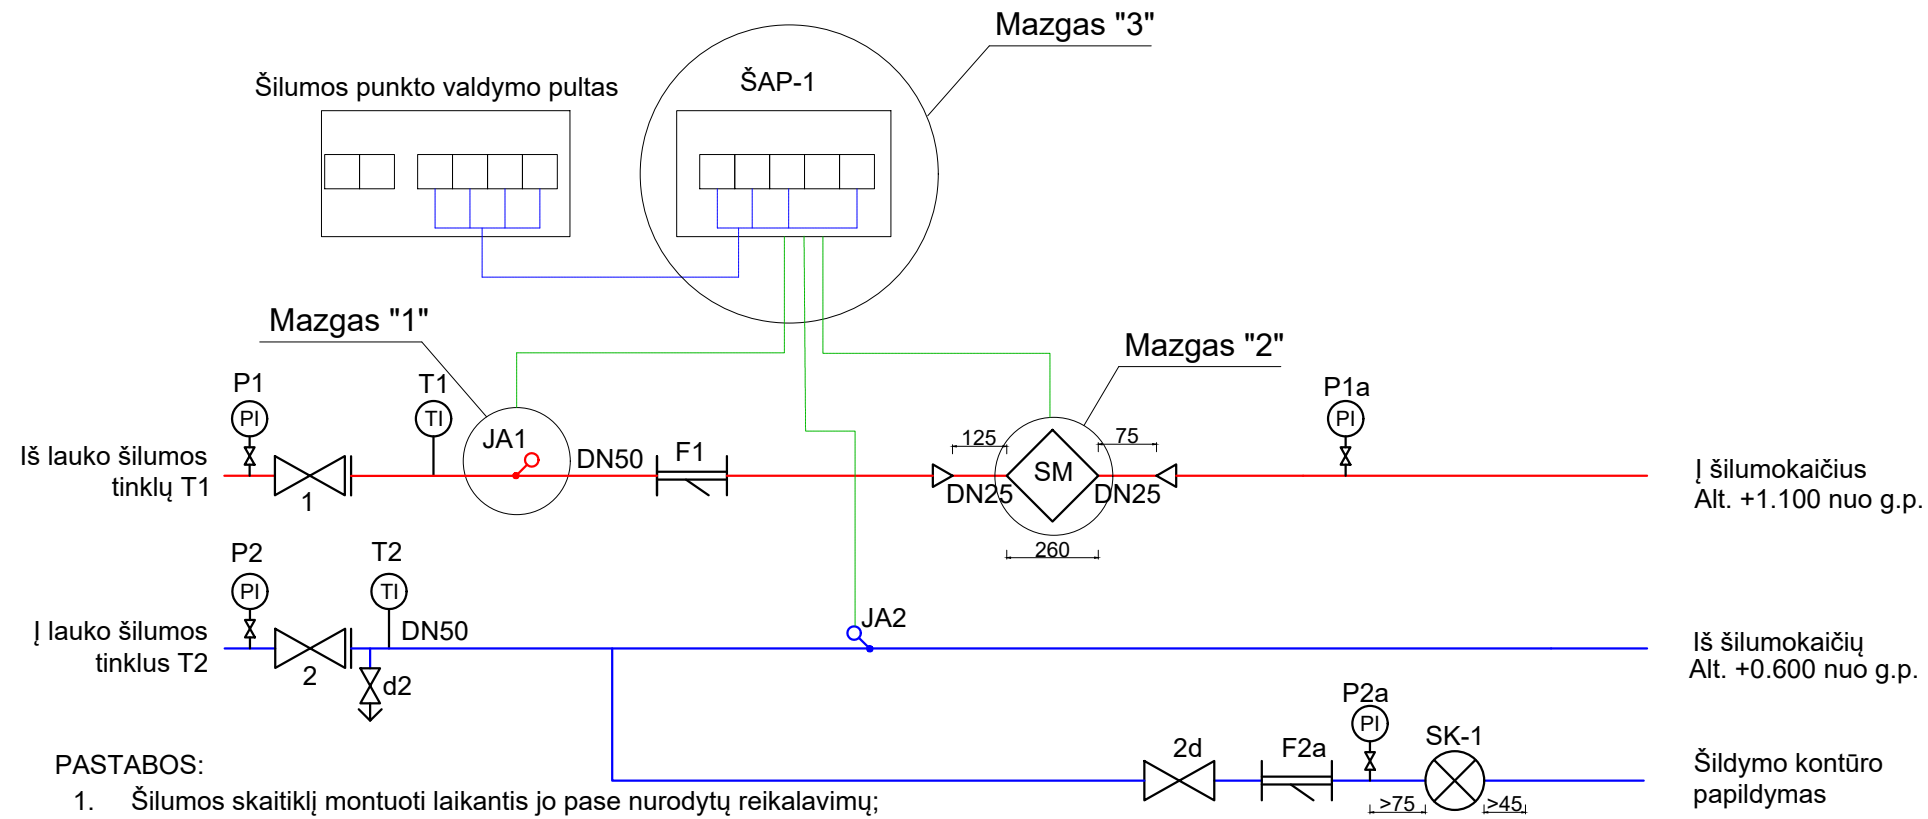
Mazgas "3"

Šilumos punkto valdymo pultas

ŠAP-1

Mazgas "1"

Mazgas "2"

P1

T1

PI

TI

JA1

DN50

F1

125

75

SM

DN25

DN25

260

P1a

PI

Iš lauko šilumos tinklų T1

1

Į šilumokaičius Alt. +1.100 nuo g.p.

P2

T2

PI

TI

DN50

JA2

Į lauko šilumos tinklus T2

2

d2

Iš šilumokaičių Alt. +0.600 nuo g.p.

P2a

PI

2d

F2a

SK-1

>75

>45

Šildymo kontūro papildymas

PASTABOS:
1. Šilumos skaitiklį montuoti laikantis jo pase nurodytų reikalavimų;